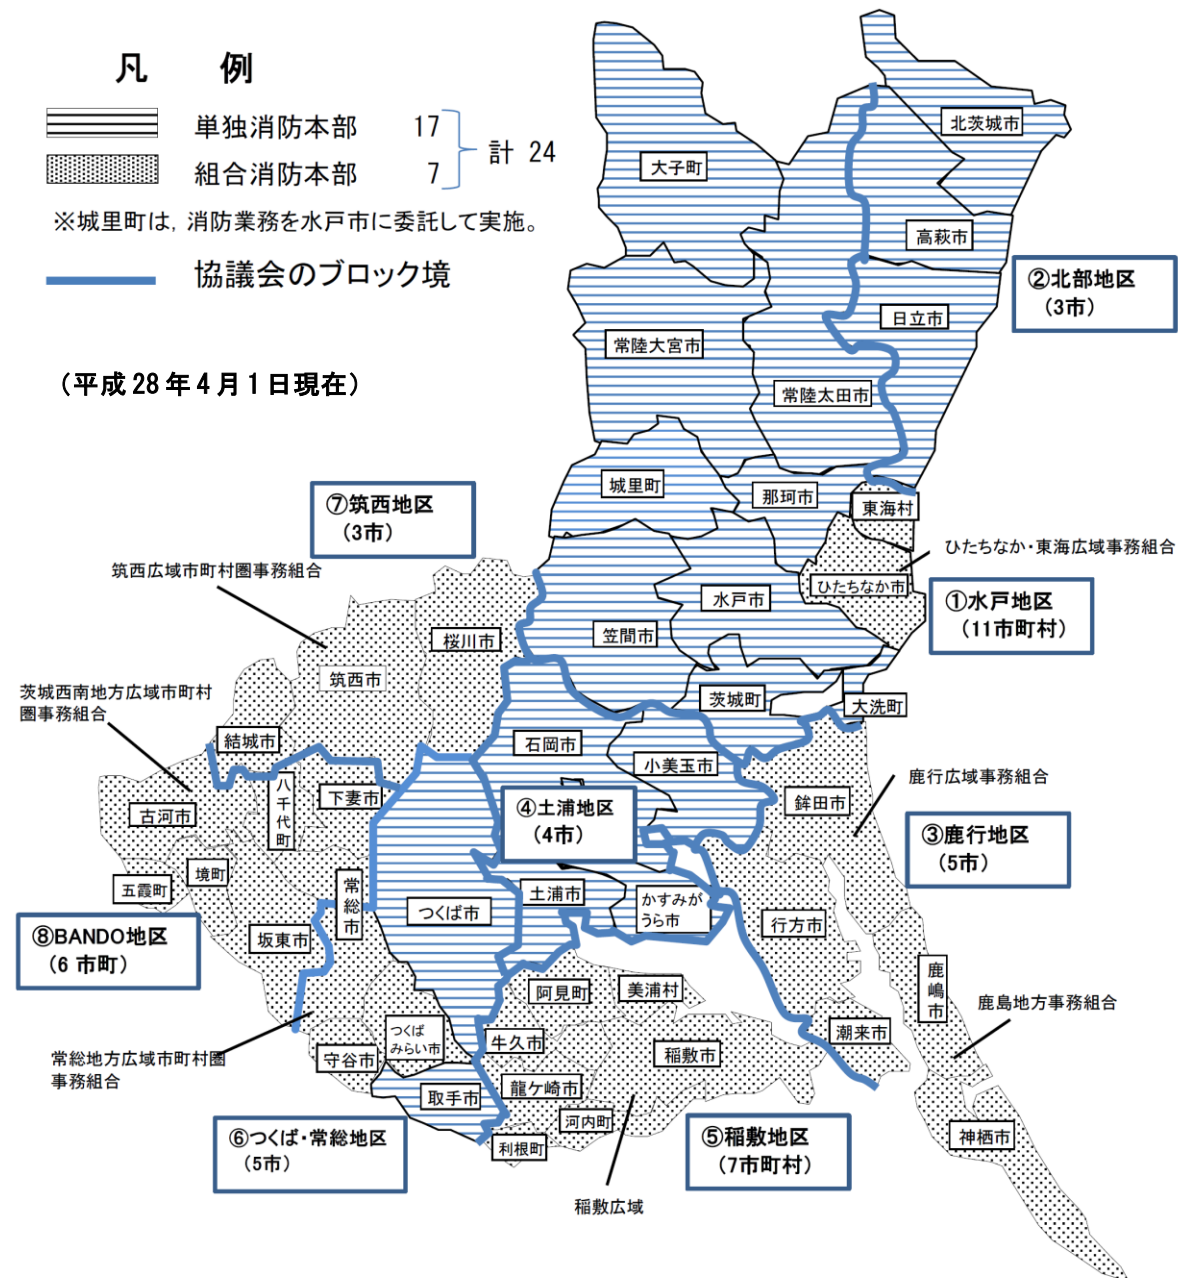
凡　例

単独消防本部　17
組合消防本部　7
計 24

※城里町は，消防業務を水戸市に委託して実施。

協議会のブロック境

（平成28年4月1日現在）

北茨城市
大子町
高萩市
②北部地区（3市）
日立市
常陸大宮市
常陸太田市
城里町
那珂市
東海村
ひたちなか・東海広域事務組合
ひたちなか市
⑦筑西地区（3市）
筑西広域市町村圏事務組合
①水戸地区（11市町村）
水戸市
桜川市
笠間市
筑西市
茨城西南地方広域市町村圏事務組合
茨城町
大洗町
結城市
石岡市
小美玉市
鹿行広域事務組合
八千代町
下妻市
鉾田市
古河市
④土浦地区（4市）
③鹿行地区（5市）
境町
五霞町
常総市
土浦市
かすみがうら市
つくば市
行方市
⑧BANDO地区（6 市町）
坂東市
鹿嶋市
阿見町
美浦村
鹿島地方事務組合
常総地方広域市町村圏事務組合
つくばみらい市
守谷市
牛久市
稲敷市
潮来市
龍ケ崎市
取手市
河内町
⑥つくば・常総地区（5市）
⑤稲敷地区（7市町村）
神栖市
利根町
稲敷広域